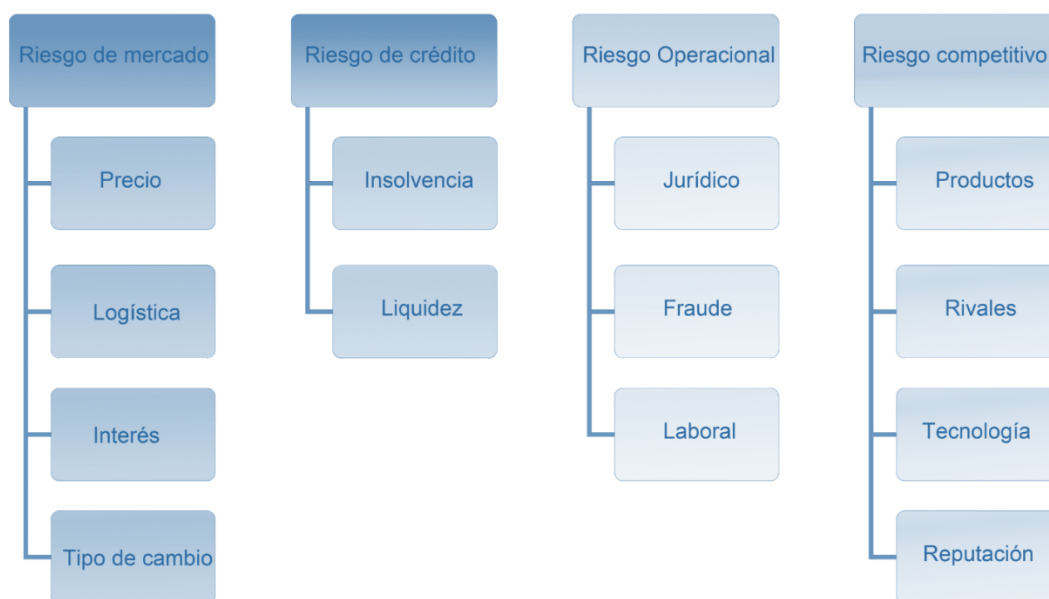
Riesgo de mercado

Precio

Logística

Interés

Tipo de cambio

Riesgo de crédito

Insolvencia

Liquidez

Riesgo Operacional

Jurídico

Fraude

Laboral

Riesgo competitivo

Productos

Rivales

Tecnología

Reputación